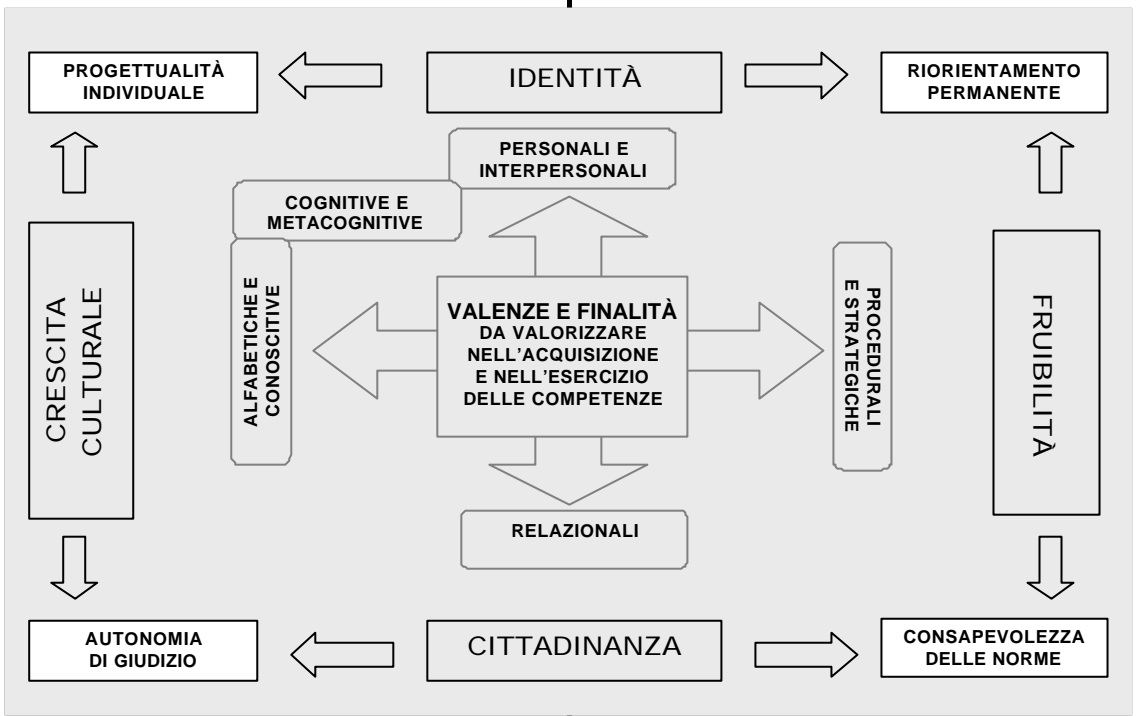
PROGETTUALITÀ INDIVIDUALE

IDENTITÀ

RIORIENTAMENTO PERMANENTE

PERSONALI E INTERPERSONALI

COGNITIVE E METACOGNITIVE

ALFABETICHE E CONOSCITIVE

CRESCITA CULTURALE

VALENZE E FINALITÀ DA VALORIZZARE NELL'ACQUISIZIONE E NELL'ESERCIZIO DELLE COMPETENZE

PROCEDURALI E STRATEGICHE

FRUIBILITÀ

RELAZIONALI

AUTONOMIA DI GIUDIZIO

CITTADINANZA

CONSAPEVOLEZZA DELLE NORME